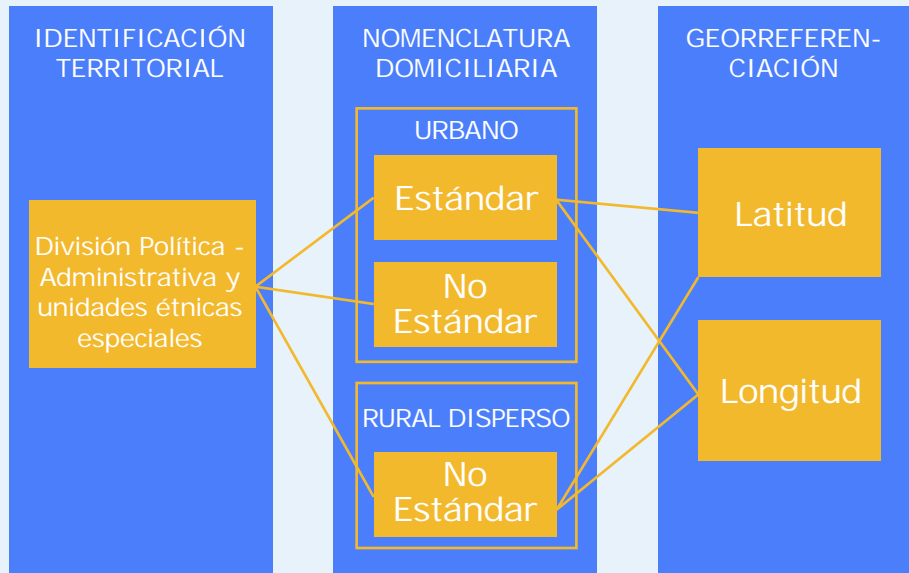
IDENTIFICACIÓN TERRITORIAL

División Política - Administrativa y unidades étnicas especiales

NOMENCLATURA DOMICILIARIA

URBANO

Estándar

No Estándar

RURAL DISPERSO

No Estándar

GEORREFERENCIACIÓN

Latitud

Longitud